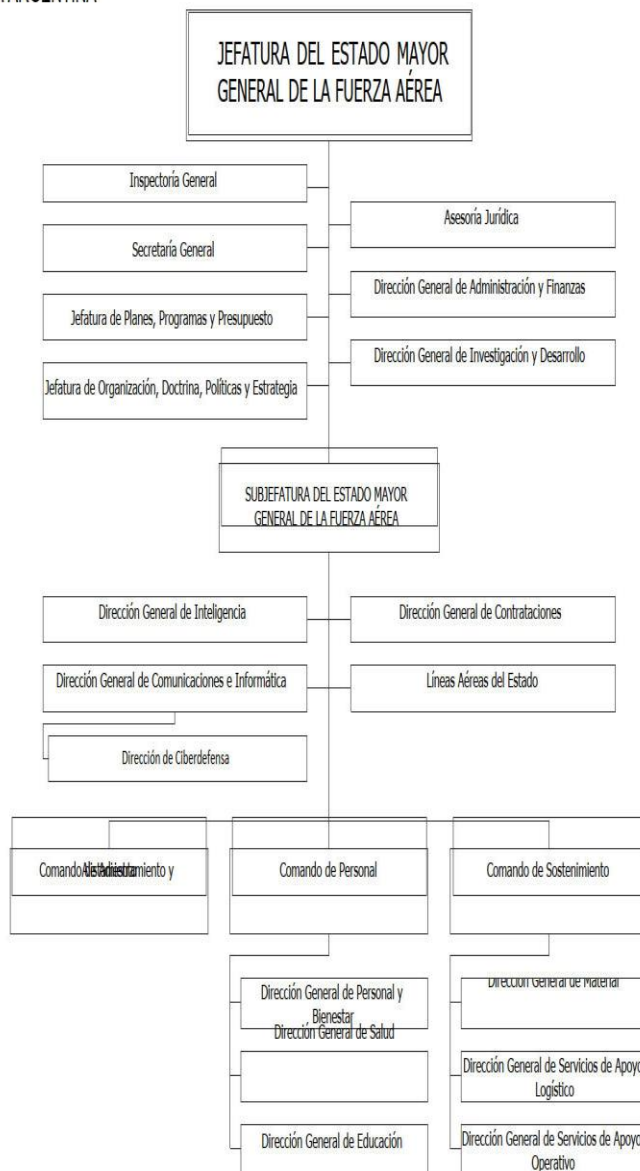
JEFATURA DEL ESTADO MAYOR GENERAL DE LA FUERZA AÉREA

Inspectoría General

Asesoría Jurídica

Secretaría General

Dirección General de Administración y Finanzas

Jefatura de Planes, Programas y Presupuesto

Dirección General de Investigación y Desarrollo

Jefatura de Organización, Doctrina, Políticas y Estrategia

SUBJEFATURA DEL ESTADO MAYOR GENERAL DE LA FUERZA AÉREA

Dirección General de Inteligencia

Dirección General de Contrataciones

Dirección General de Comunicaciones e Informática

Líneas Aéreas del Estado

Dirección de Ciberdefensa

Comando de Adiestramiento y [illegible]

Comando de Personal

Comando de Sostenimiento

Dirección General de Personal y Bienestar

Dirección General de Salud

Dirección General de Material

Dirección General de Servicios de Apoyo Logístico

Dirección General de Educación

Dirección General de Servicios de Apoyo Operativo